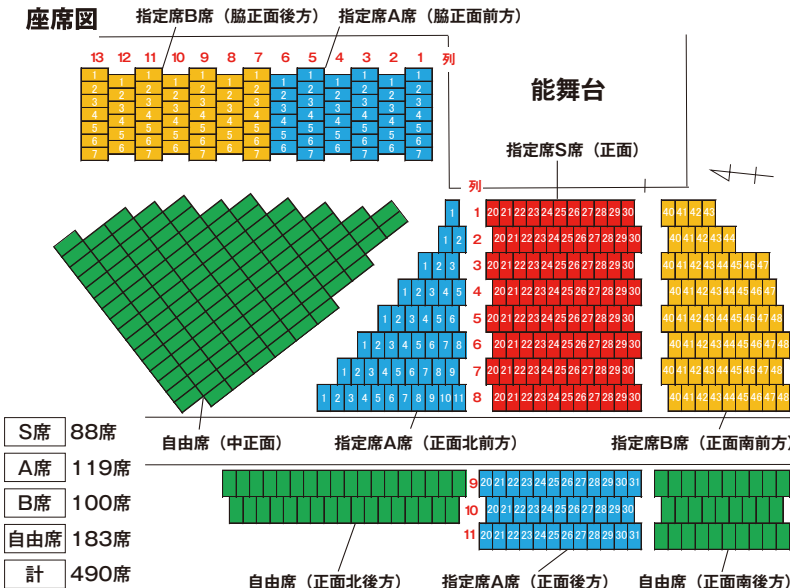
座席図

指定席B席（脇正面後方）　指定席A席（脇正面前方）

13 12 11 10 9 8 7 6 5 4 3 2 1 列

能舞台

指定席S席（正面）

列

1 2 3 4 5 6 7 8

| S席 | 88席 |
|---|---|
| A席 | 119席 |
| B席 | 100席 |
| 自由席 | 183席 |
| 計 | 490席 |

自由席（中正面）　指定席A席（正面北前方）　指定席B席（正面南前方）

9 10 11

自由席（正面北後方）　指定席A席（正面後方）　自由席（正面南後方）